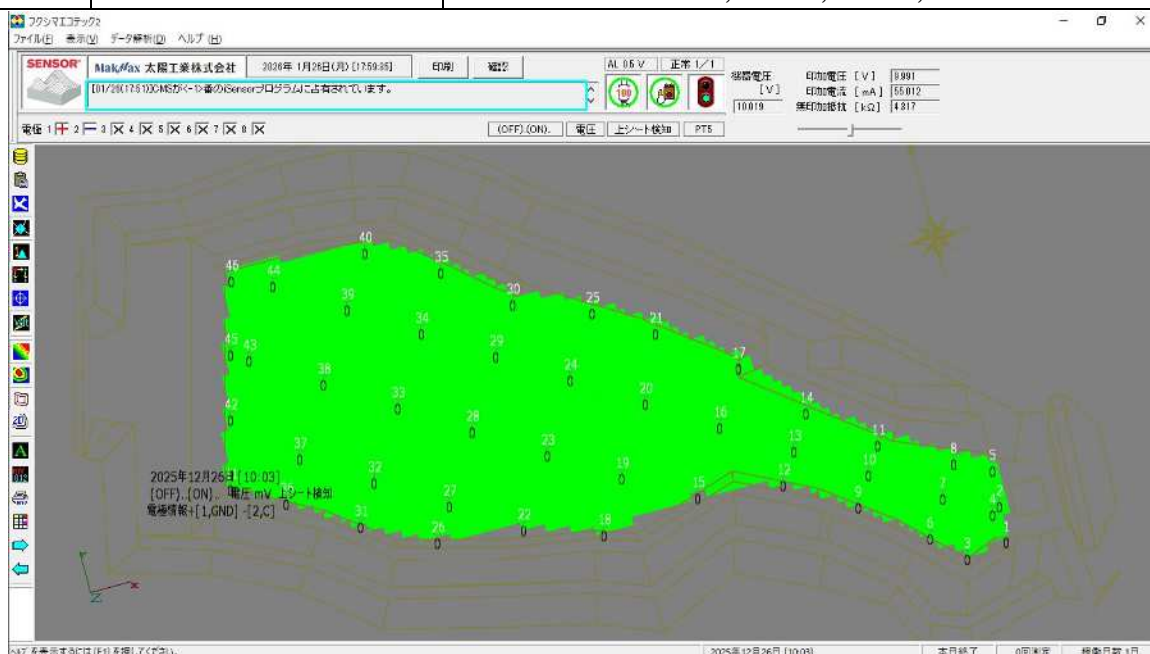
フクシマエコテック2
ファイル(F) 表示(V) データ解析(D) ヘルプ(H)

SENSOR MakMax 太陽工業株式会社 2026年 1月26日(月) [17:59:35] 印刷 確認
[01/26(17:51)]CMSが(-1)番のiSensorプログラムに占有されています。
AL 0.5 V 正常 1/1
100
極間電圧 [V] 10.019
印加電圧 [V] 9.991
印加電流 [mA] 55.012
集印加抵抗 [kΩ] 4.317

電極 1 2 3 4 5 6 7 8
(OFF).(ON). 電圧 上シート検知 PT5

40
0
35
0
46
0
44
0
39
0
30
0
25
0
34
0
21
0
45
0
43
0
29
0
24
0
17
0
38
0
33
0
20
0
14
0
42
0
28
0
16
0
13
0
11
0
37
0
23
0
10
0
8
0
5
0
2025年12月26日 [10:03]
(OFF).(ON). 電圧 mV 上シート検知
電極情報+[1,GND] -[2,C]
32
0
19
0
12
0
9
0
7
0
4
0
2
27
0
15
0
31
0
26
0
22
0
18
0
6
0
3
0
1
0
Y
Z
X

ヘルプを表示するには [F1] を押してください。 2025年12月26日 [10:03] 本日終了 0回測定 経過日数 1日